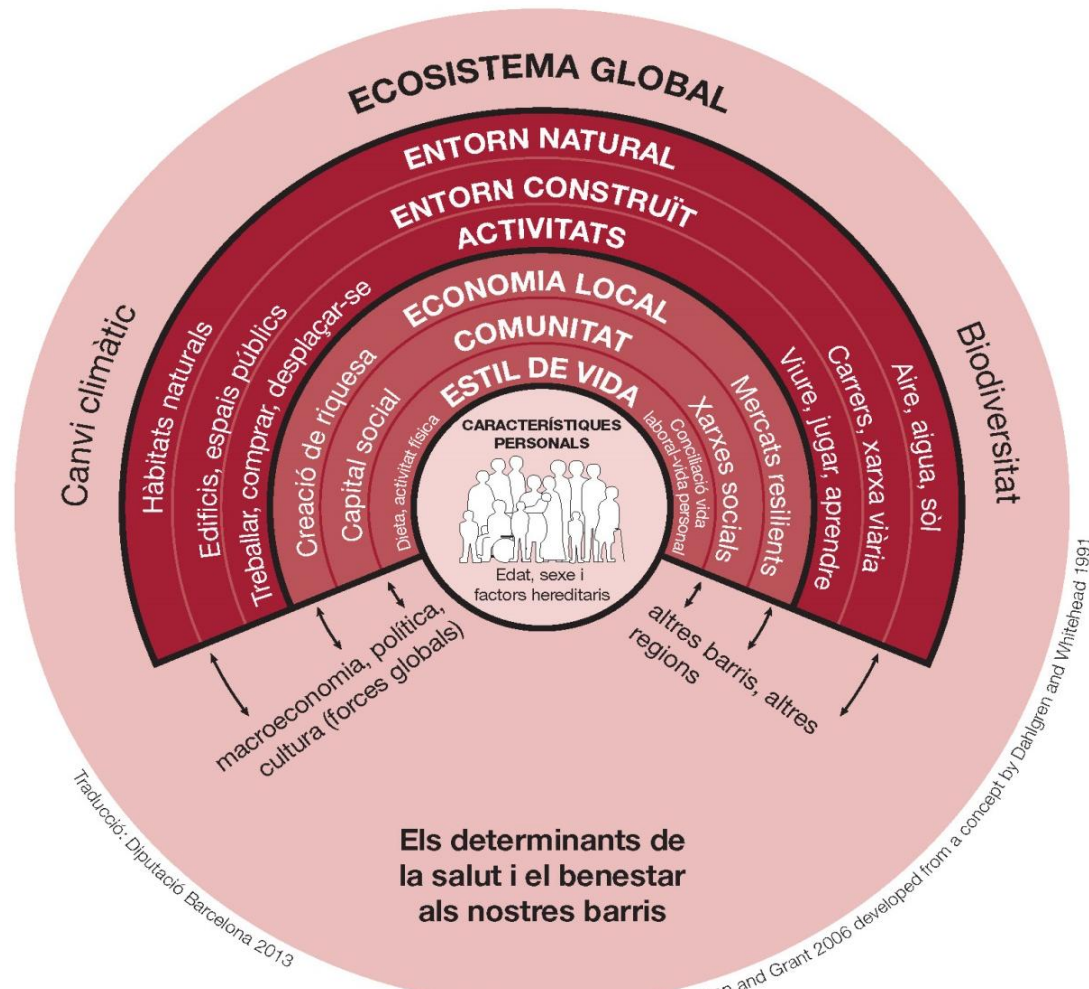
ECOSISTEMA GLOBAL

ENTORN NATURAL

ENTORN CONSTRUÏT

ACTIVITATS

ECONOMIA LOCAL

COMUNITAT

ESTIL DE VIDA

CARACTERÍSTIQUES PERSONALS

Edat, sexe i factors hereditaris

Canvi climàtic

Biodiversitat

Hàbitats naturals

Edificis, espais públics

Treballar, comprar, desplaçar-se

Creació de riquesa

Capital social

Dieta, activitat física

Conciliació vida laboral-vida personal

Xarxes socials

Mercats resilients

Viure, jugar, aprendre

Carrers, xarxa viària

Aire, aigua, sòl

macroeconomia, política, cultura (forces globals)

altres barris, altres regions

Els determinants de la salut i el benestar als nostres barris

Traducció: Diputació Barcelona 2013

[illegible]n and Grant 2006 developed from a concept by Dahlgren and Whitehead 1991